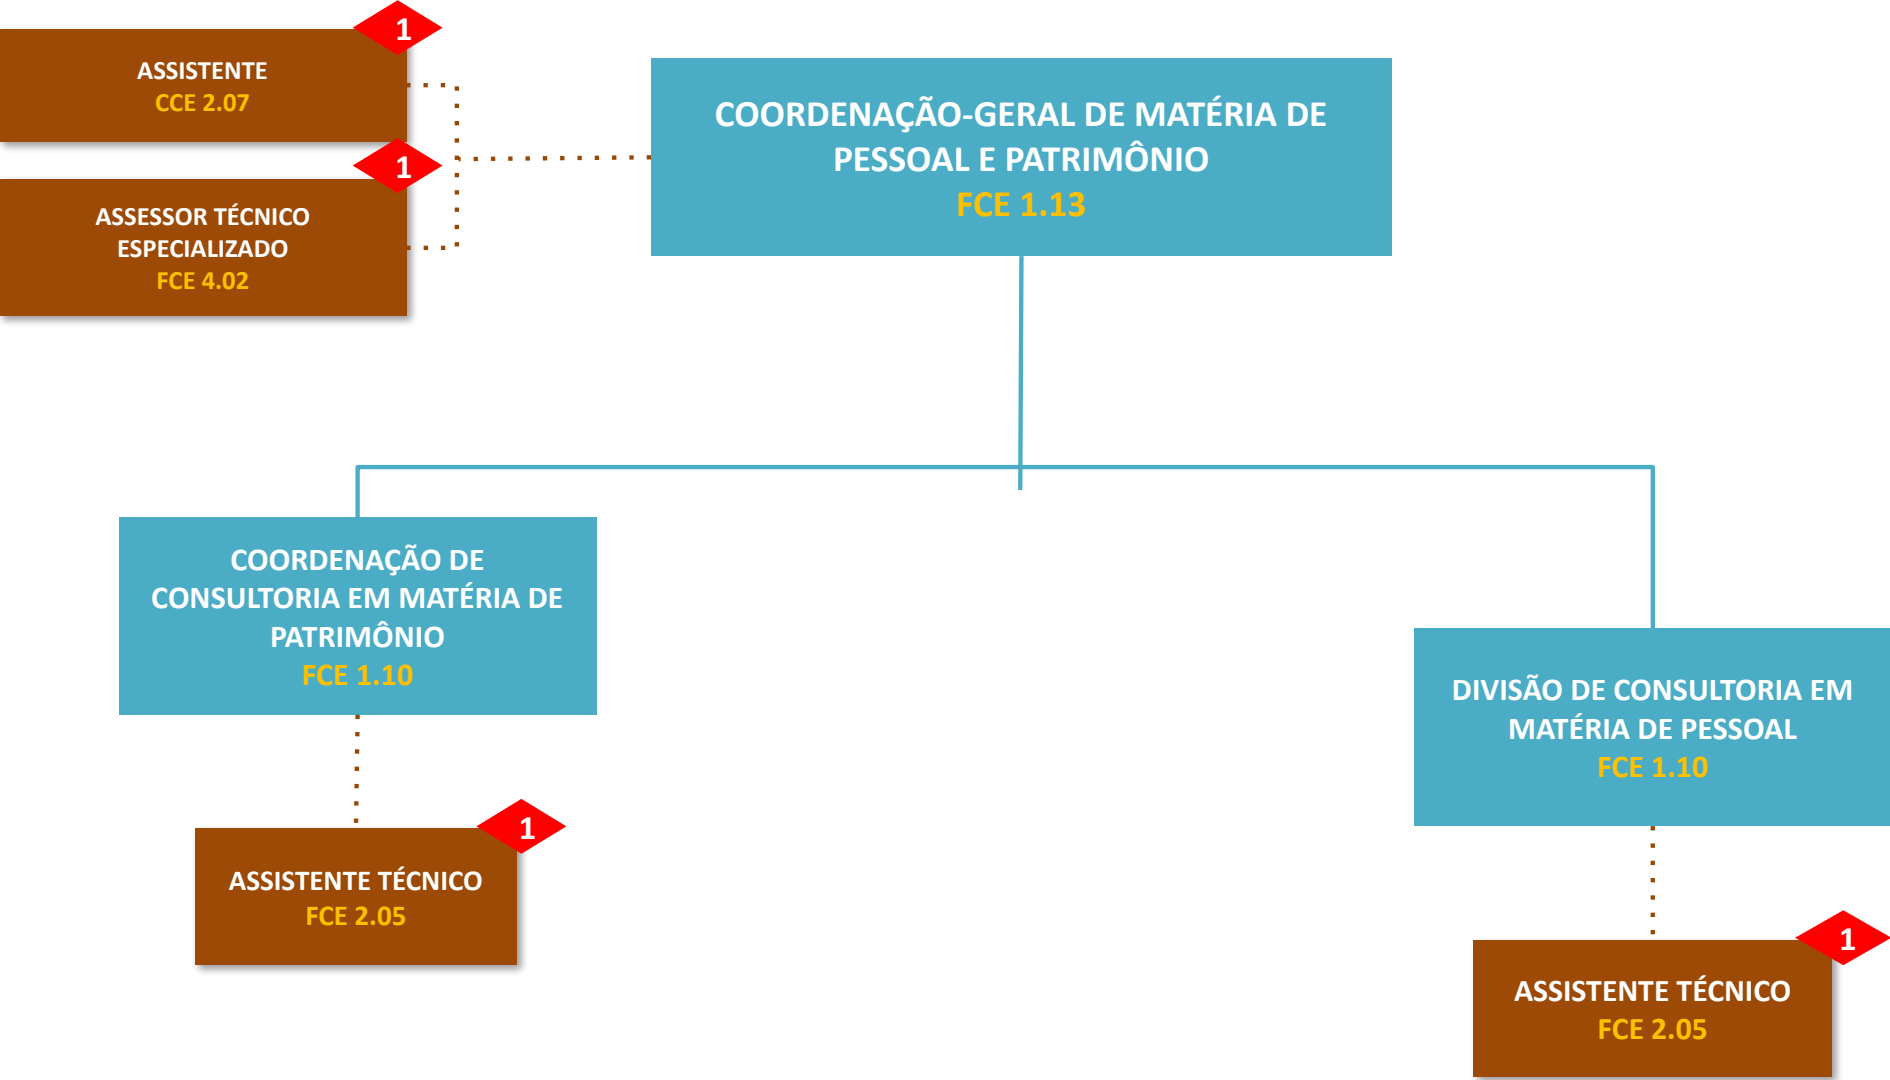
1
ASSISTENTE
CCE 2.07

1
ASSESSOR TÉCNICO ESPECIALIZADO
FCE 4.02

COORDENAÇÃO-GERAL DE MATÉRIA DE PESSOAL E PATRIMÔNIO
FCE 1.13

COORDENAÇÃO DE CONSULTORIA EM MATÉRIA DE PATRIMÔNIO
FCE 1.10

1
ASSISTENTE TÉCNICO
FCE 2.05

DIVISÃO DE CONSULTORIA EM MATÉRIA DE PESSOAL
FCE 1.10

1
ASSISTENTE TÉCNICO
FCE 2.05